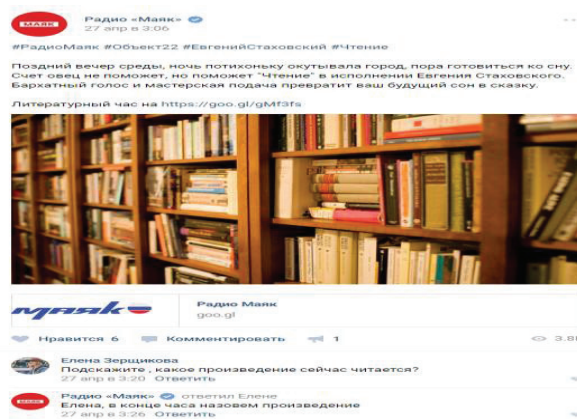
МАЯК
Радио «Маяк»
27 апр в 3:06

#РадиоМаяк #Объект22 #ЕвгенийСтаховский #Чтение

Поздний вечер среды, ночь потихоньку окутывала город, пора готовиться ко сну. Счет овец не поможет, но поможет "Чтение" в исполнении Евгения Стаховского. Бархатный голос и мастерская подача превратит ваш будущий сон в сказку.

Литературный час на https://goo.gl/gMf3fs

МАЯК
Радио Маяк
goo.gl

Нравится 6 Комментировать 1 3.8

Елена Зерщикова
Подскажите , какое произведение сейчас читается?
27 апр в 3:20 Ответить

МАЯК
Радио «Маяк» ответил Елене
Елена, в конце часа назовем произведение
27 апр в 3:21 Ответить